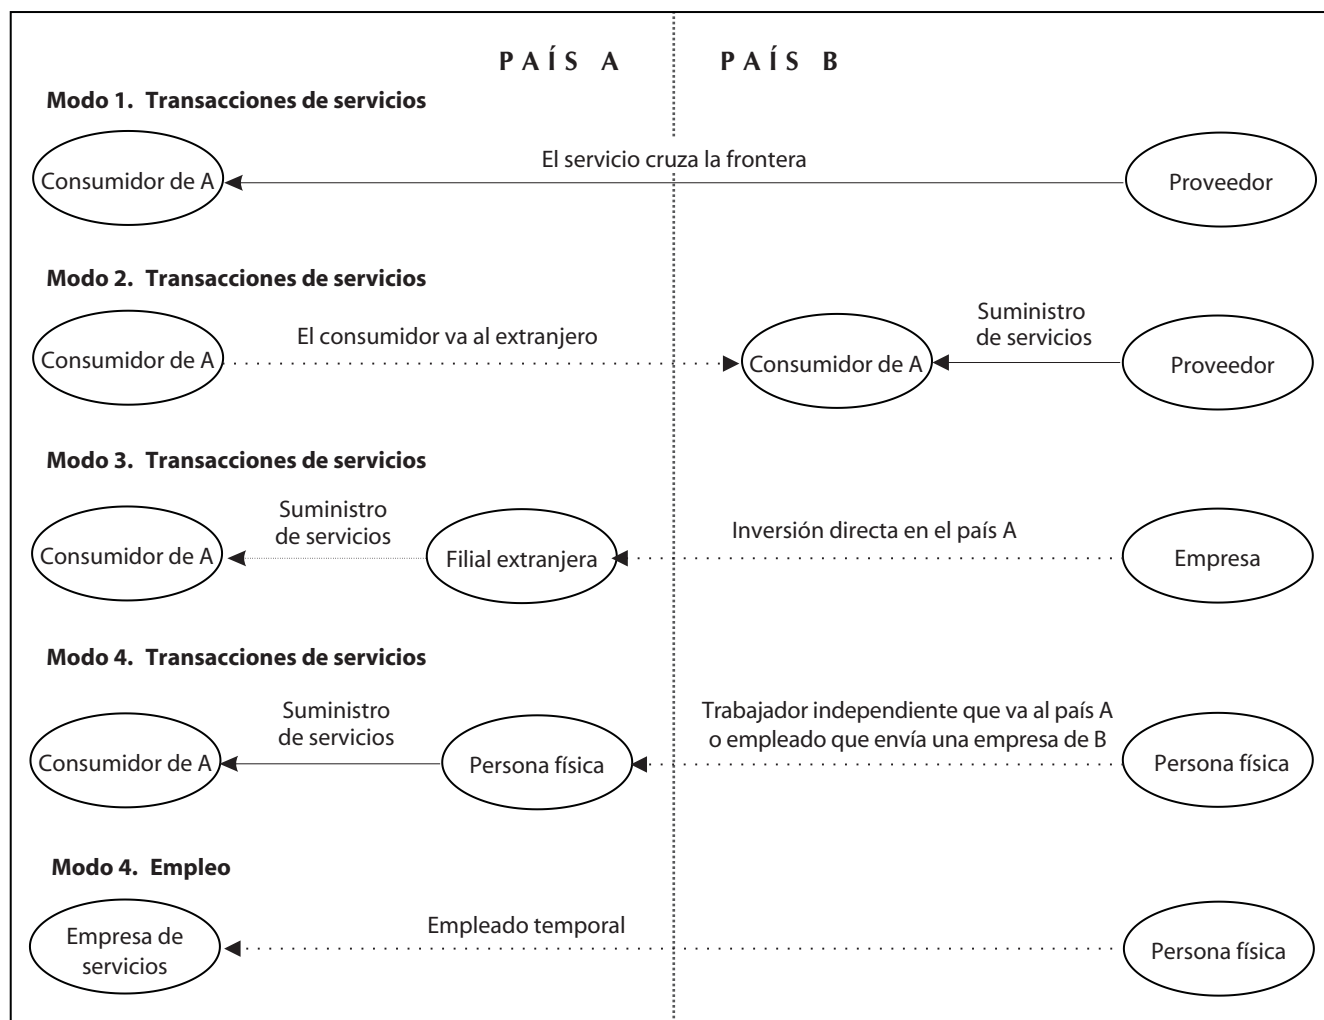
PAÍS A PAÍS B

Modo 1. Transacciones de servicios

Consumidor de A

El servicio cruza la frontera

Proveedor

Modo 2. Transacciones de servicios

Consumidor de A

El consumidor va al extranjero

Consumidor de A

Suministro de servicios

Proveedor

Modo 3. Transacciones de servicios

Consumidor de A

Suministro de servicios

Filial extranjera

Inversión directa en el país A

Empresa

Modo 4. Transacciones de servicios

Consumidor de A

Suministro de servicios

Persona física

Trabajador independiente que va al país A o empleado que envía una empresa de B

Persona física

Modo 4. Empleo

Empresa de servicios

Empleado temporal

Persona física